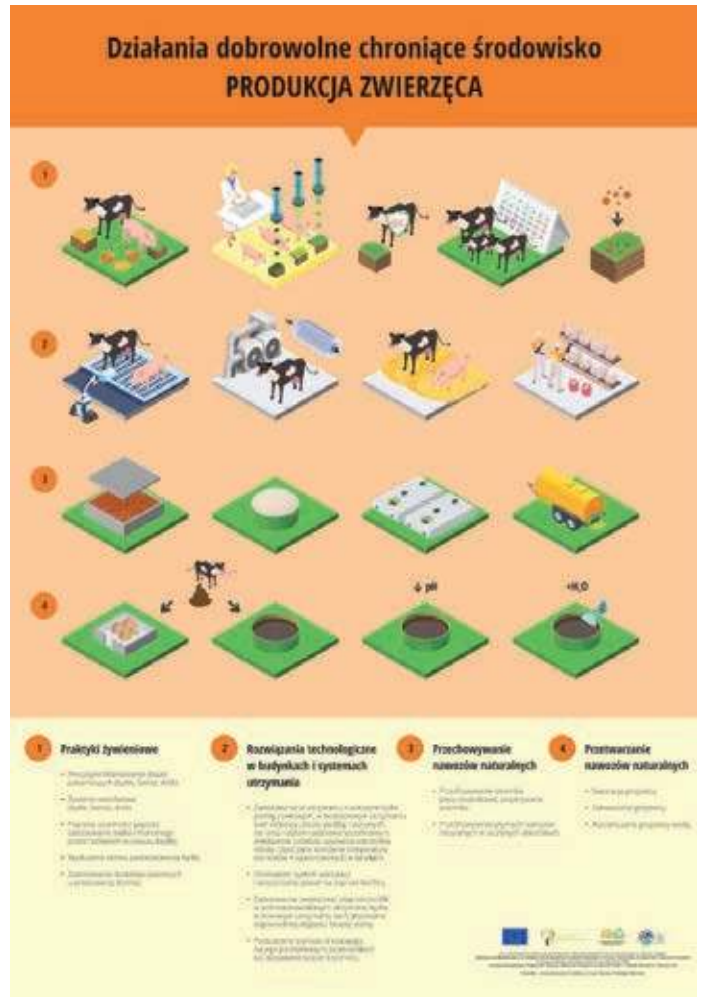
Działania dobrowolne chroniące środowisko
PRODUKCJA ZWIERZĘCA

1

2

3

4

↓ pH

$+H_2O$

1 Praktyki żywieniowe

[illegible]

2 Rozwiązania technologiczne w budynkach i systemach utrzymania

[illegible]

3 Przechowywanie nawozów naturalnych

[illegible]

4 Przetwarzanie nawozów naturalnych

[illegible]

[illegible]